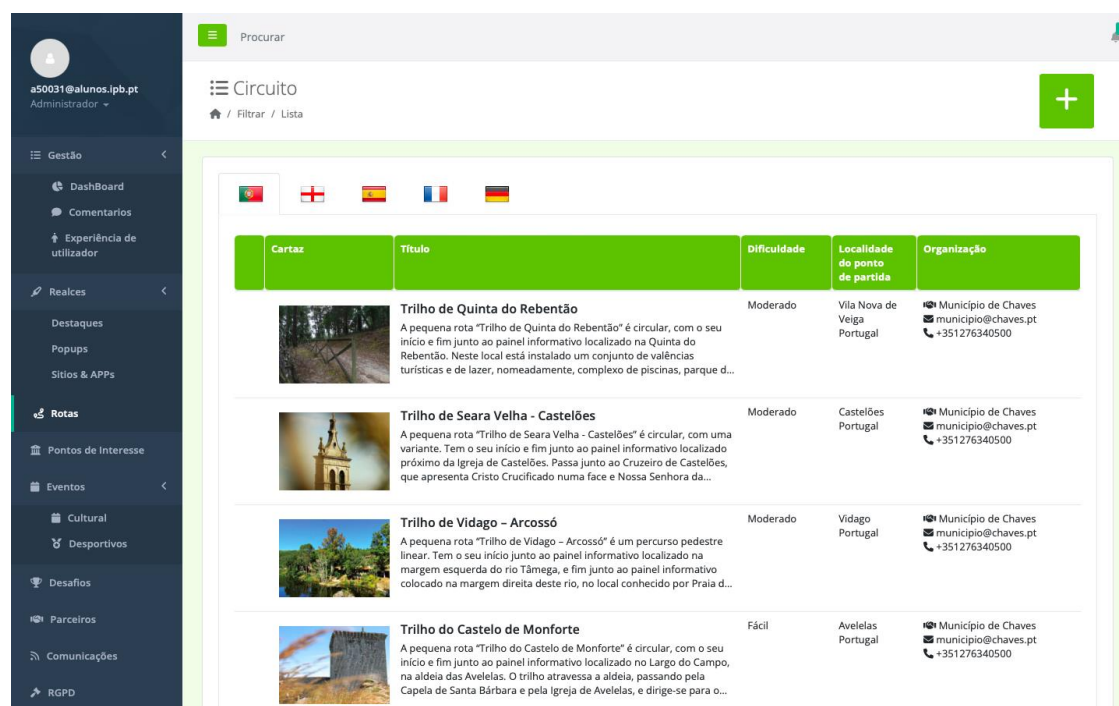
a50031@alunos.ipb.pt
Administrador

Gestão
DashBoard
Comentarios
Experiência de utilizador
Realces
Destaques
Popups
Sitios & APPs
Rotas
Pontos de Interesse
Eventos
Cultural
Desportivos
Desafios
Parceiros
Comunicações
RGPD

Procurar

Circuito
/ Filtrar / Lista

+

| | Cartaz | Título | Dificuldade | Localidade do ponto de partida | Organização |
|---|---|---|---|---|---|
| | | Trilho de Quinta do Rebentão<br>A pequena rota "Trilho de Quinta do Rebentão" é circular, com o seu início e fim junto ao painel informativo localizado na Quinta do Rebentão. Neste local está instalado um conjunto de valências turísticas e de lazer, nomeadamente, complexo de piscinas, parque d... | Moderado | Vila Nova de Veiga Portugal | Município de Chaves<br>municipio@chaves.pt<br>+351276340500 |
| | | Trilho de Seara Velha - Castelões<br>A pequena rota "Trilho de Seara Velha - Castelões" é circular, com uma variante. Tem o seu início e fim junto ao painel informativo localizado próximo da Igreja de Castelões. Passa junto ao Cruzeiro de Castelões, que apresenta Cristo Crucificado numa face e Nossa Senhora da... | Moderado | Castelões Portugal | Município de Chaves<br>municipio@chaves.pt<br>+351276340500 |
| | | Trilho de Vidago – Arcossó<br>A pequena rota "Trilho de Vidago – Arcossó" é um percurso pedestre linear. Tem o seu início junto ao painel informativo localizado na margem esquerda do rio Tâmega, e fim junto ao painel informativo colocado na margem direita deste rio, no local conhecido por Praia d... | Moderado | Vidago Portugal | Município de Chaves<br>municipio@chaves.pt<br>+351276340500 |
| | | Trilho do Castelo de Monforte<br>A pequena rota "Trilho do Castelo de Monforte" é circular, com o seu início e fim junto ao painel informativo localizado no Largo do Campo, na aldeia das Avelelas. O trilho atravessa a aldeia, passando pela Capela de Santa Bárbara e pela Igreja de Avelelas, e dirige-se para o... | Fácil | Avelelas Portugal | Município de Chaves<br>municipio@chaves.pt<br>+351276340500 |